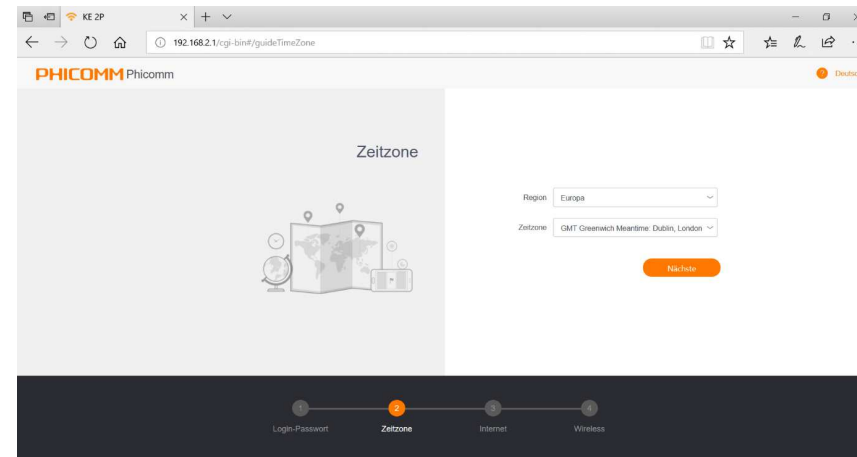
KE 2P

192.168.2.1/cgi-bin#/guideTimeZone

PHICOMM Phicomm

Deutsc

Zeitzone

Region Europa

Zeitzone GMT Greenwich Meantime: Dublin, London

Nächste

1 Login-Passwort

2 Zeitzone

3 Internet

4 Wireless